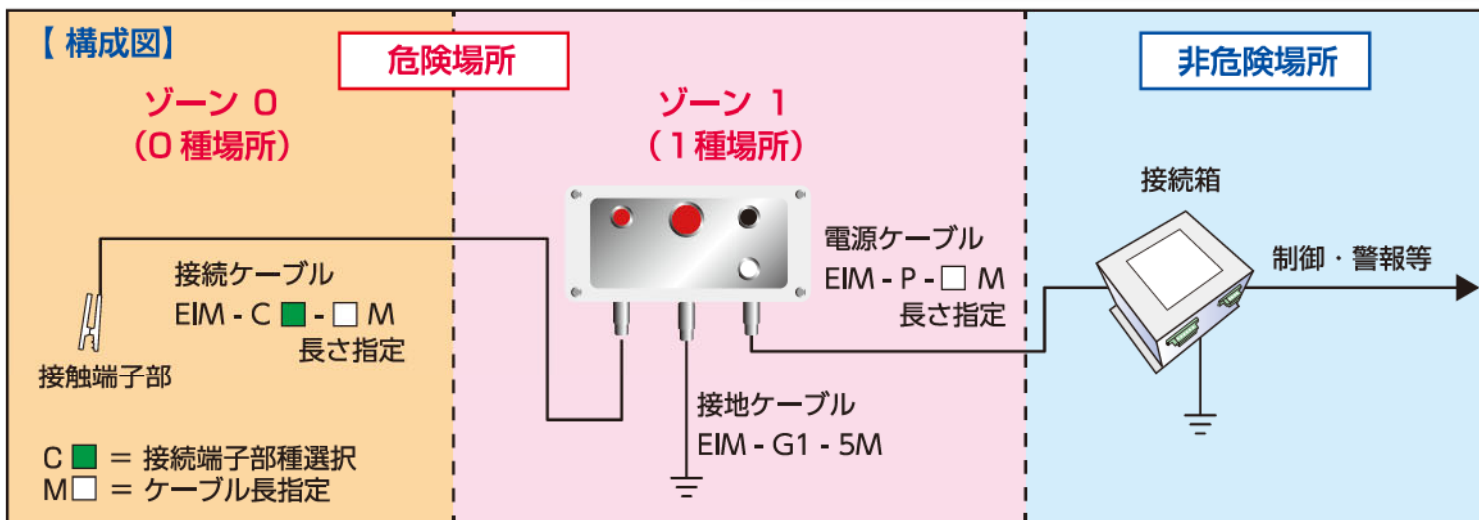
【構成図】

危険場所

非危険場所

ゾーン 0
(0 種場所)

ゾーン 1
(1 種場所)

接続ケーブル
EIM - C ■ - □ M
長さ指定

接触端子部

電源ケーブル
EIM - P - □ M
長さ指定

接地ケーブル
EIM - G1 - 5M

接続箱

制御・警報等

C ■ ＝ 接続端子部種選択
M□ ＝ ケーブル長指定